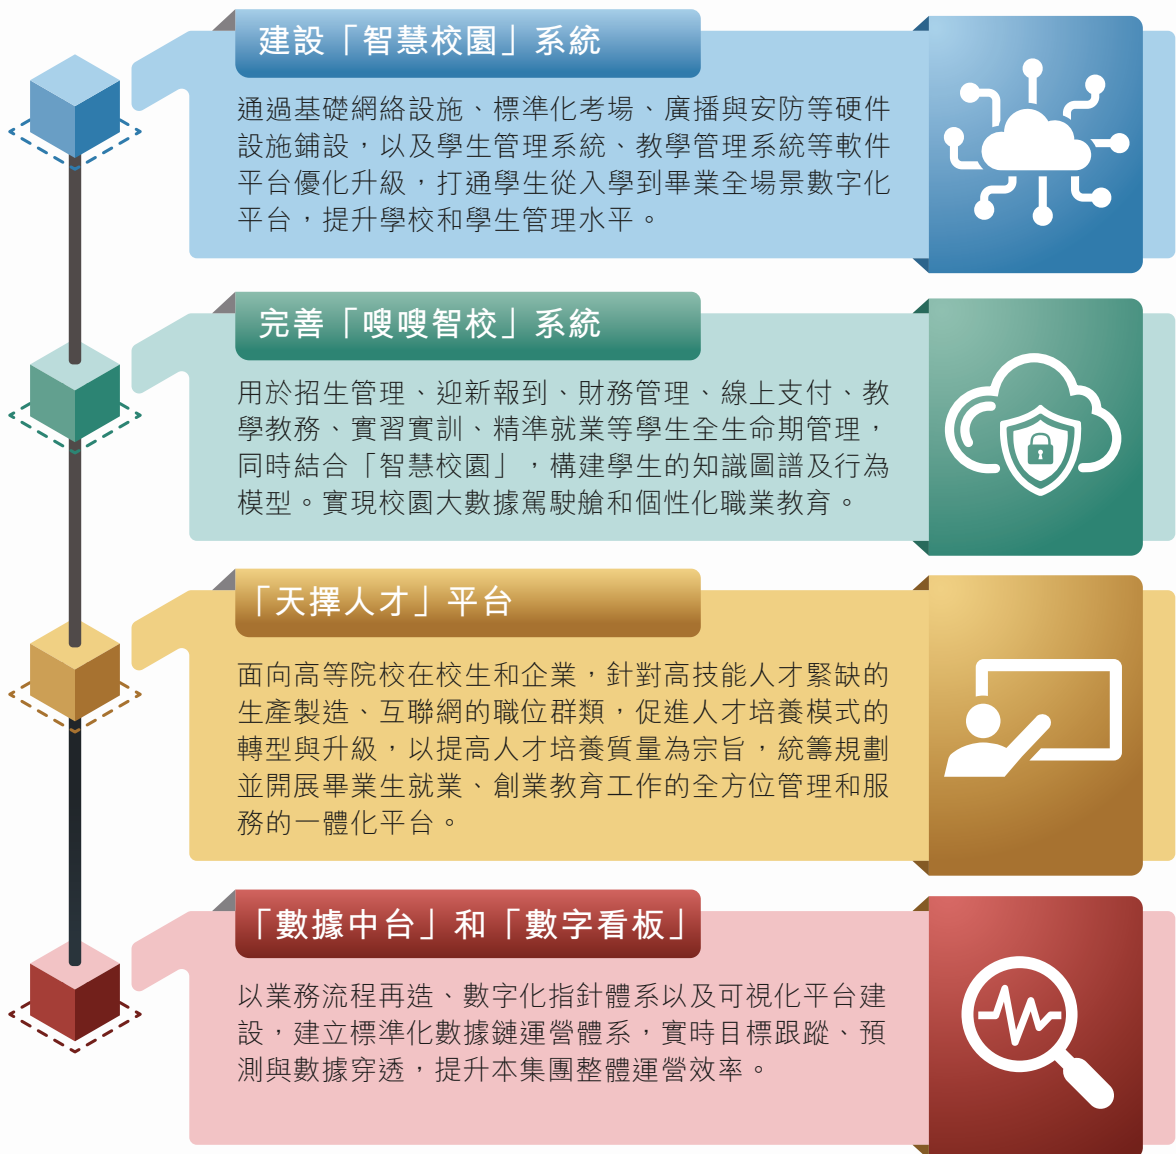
建設「智慧校園」系統

通過基礎網絡設施、標準化考場、廣播與安防等硬件設施鋪設，以及學生管理系統、教學管理系統等軟件平台優化升級，打通學生從入學到畢業全場景數字化平台，提升學校和學生管理水平。

完善「嗖嗖智校」系統

用於招生管理、迎新報到、財務管理、線上支付、教學教務、實習實訓、精準就業等學生全生命期管理，同時結合「智慧校園」，構建學生的知識圖譜及行為模型。實現校園大數據駕駛艙和個性化職業教育。

「天擇人才」平台

面向高等院校在校生和企業，針對高技能人才緊缺的生產製造、互聯網的職位群類，促進人才培養模式的轉型與升級，以提高人才培養質量為宗旨，統籌規劃並開展畢業生就業、創業教育工作的全方位管理和服務的一體化平台。

「數據中台」和「數字看板」

以業務流程再造、數字化指針體系以及可視化平台建設，建立標準化數據鏈運營體系，實時目標跟蹤、預測與數據穿透，提升本集團整體運營效率。